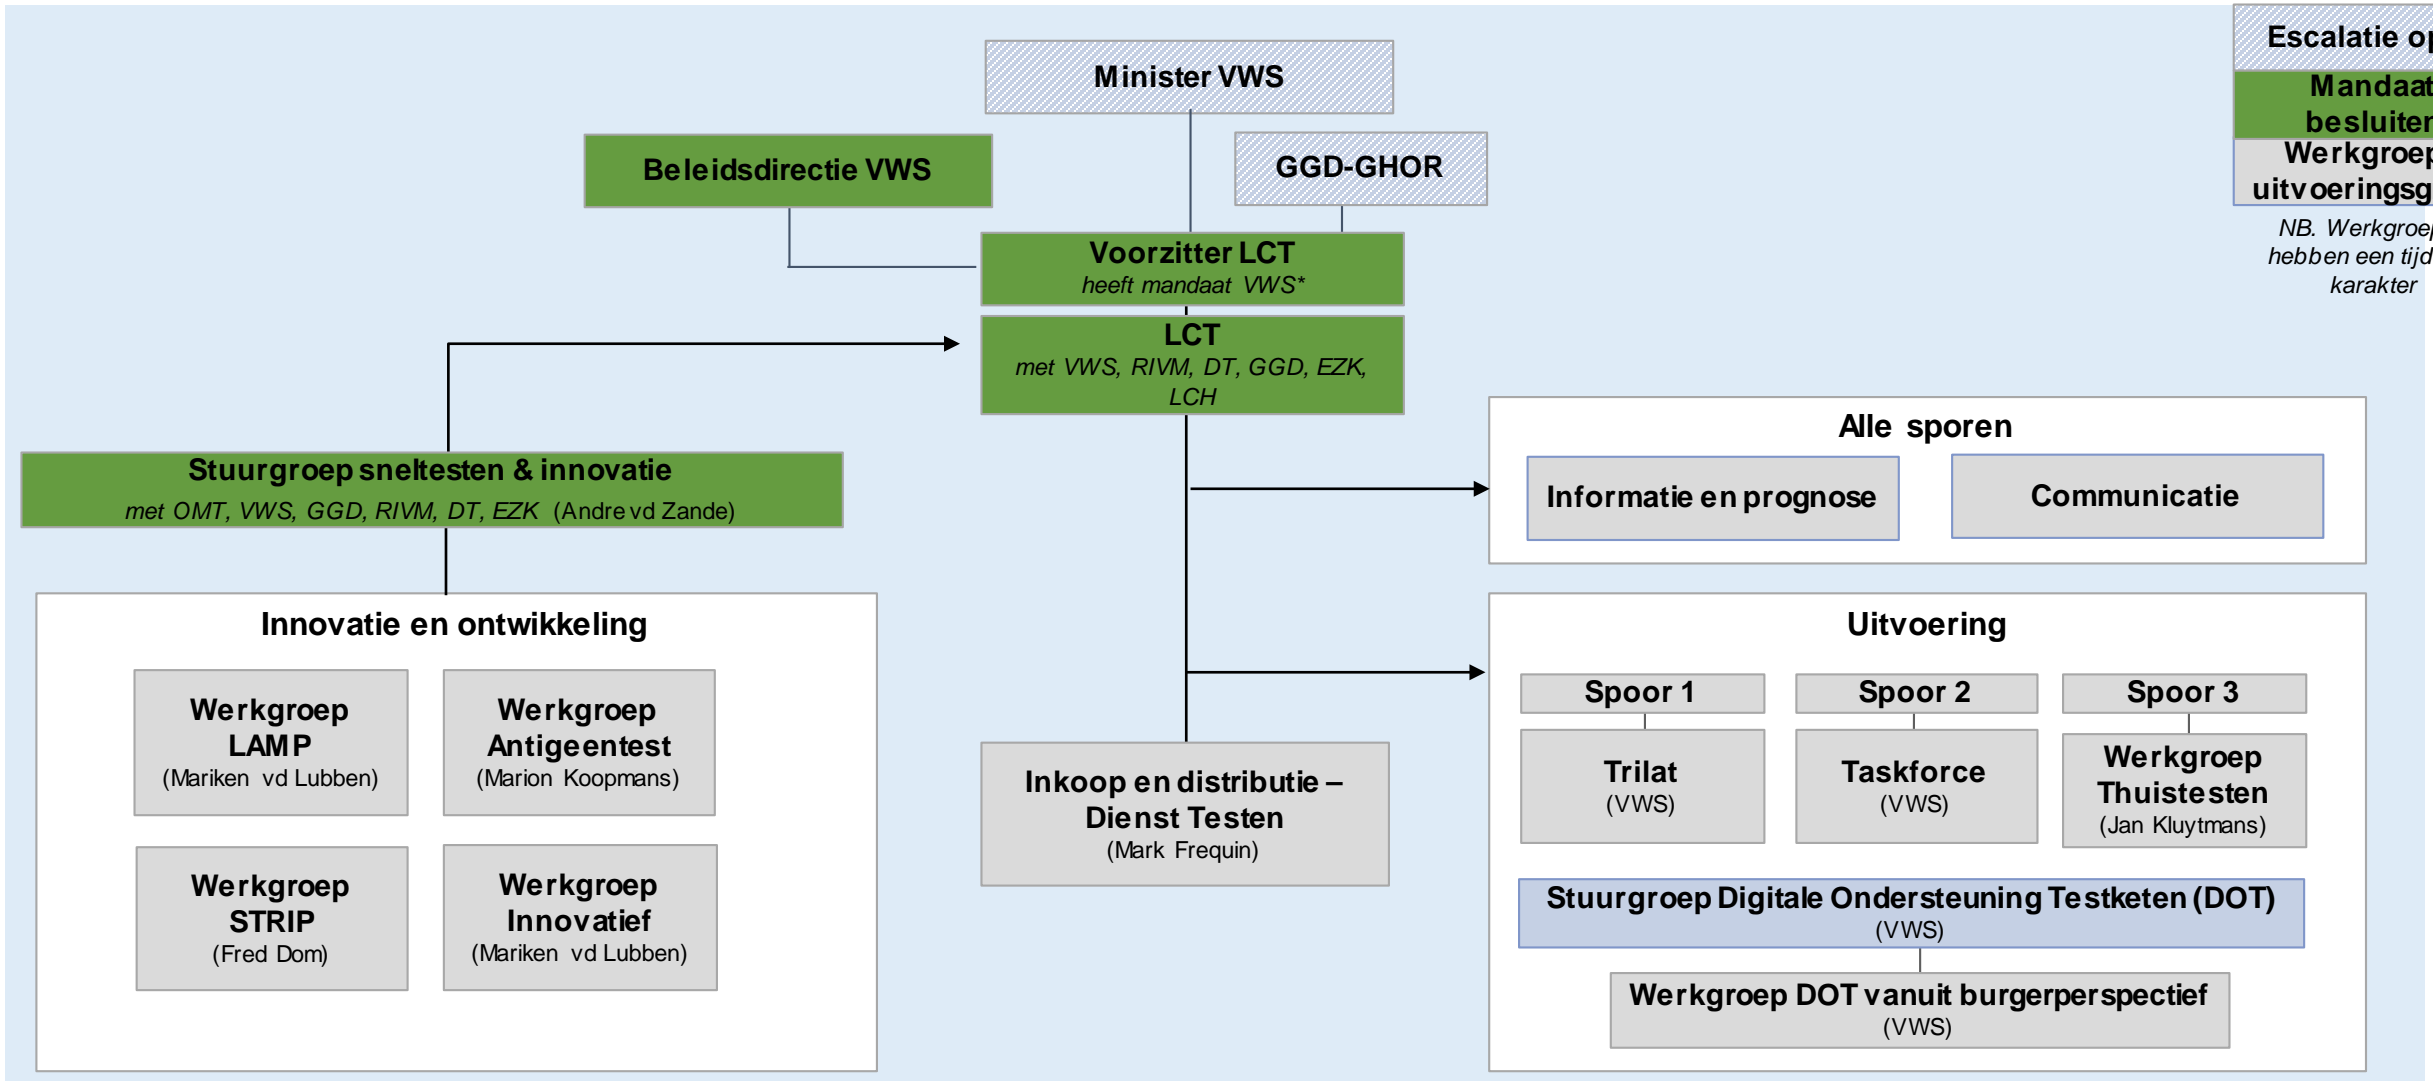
Escalatie op

Mandaat besluiten

Werkgroep uitvoeringsg

NB. Werkgroep hebben een tijd karakter

Minister VWS

Beleidsdirectie VWS

GGD-GHOR

Voorzitter LCT
heeft mandaat VWS*

LCT
met VWS, RIVM, DT, GGD, EZK, LCH

Stuurgroep sneltesten & innovatie
met OMT, VWS, GGD, RIVM, DT, EZK (Andre vd Zande)

Alle sporen

Informatie en prognose

Communicatie

Innovatie en ontwikkeling

Werkgroep LAMP
(Mariken vd Lubben)

Werkgroep Antigeentest
(Marion Koopmans)

Werkgroep STRIP
(Fred Dom)

Werkgroep Innovatief
(Mariken vd Lubben)

Inkoop en distributie – Dienst Testen
(Mark Frequin)

Uitvoering

Spoor 1

Spoor 2

Spoor 3

Trilat
(VWS)

Taskforce
(VWS)

Werkgroep Thuistesten
(Jan Kluytmans)

Stuurgroep Digitale Ondersteuning Testketen (DOT)
(VWS)

Werkgroep DOT vanuit burgerperspectief
(VWS)